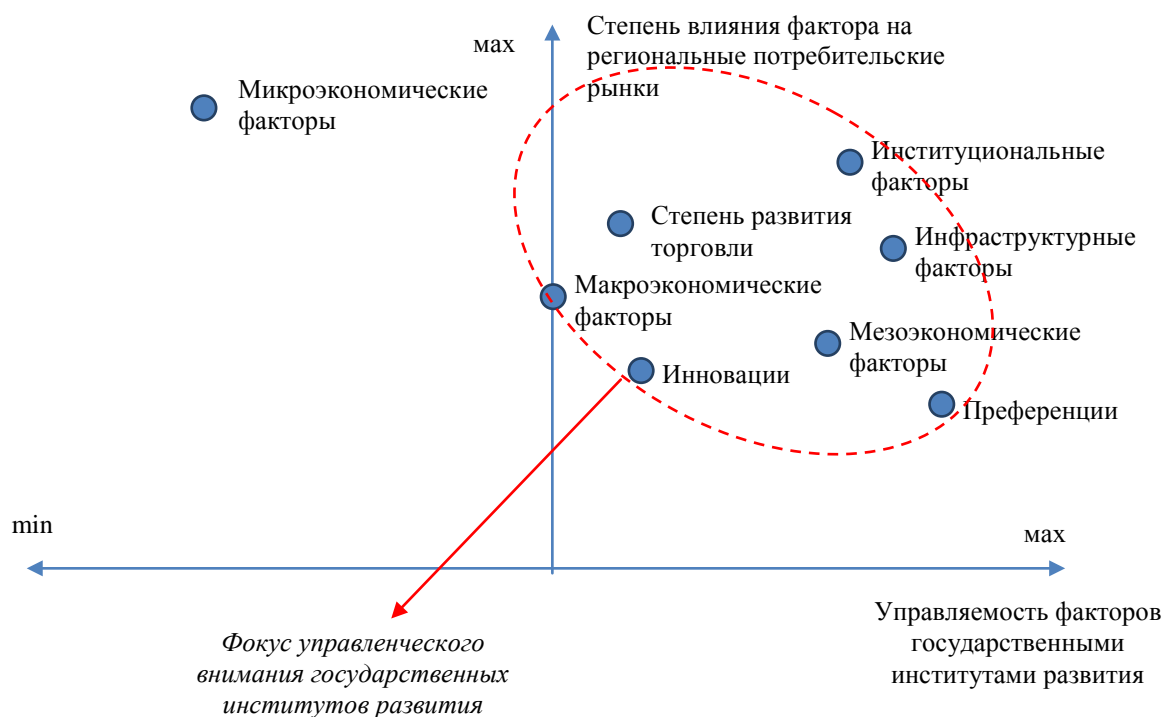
мах

Степень влияния фактора на региональные потребительские рынки

Микроэкономические факторы

Институциональные факторы

Степень развития торговли

Инфраструктурные факторы

Макроэкономические факторы

Мезоэкономические факторы

Инновации

Преференции

min

мах

Фокус управленческого внимания государственных институтов развития

Управляемость факторов государственными институтами развития